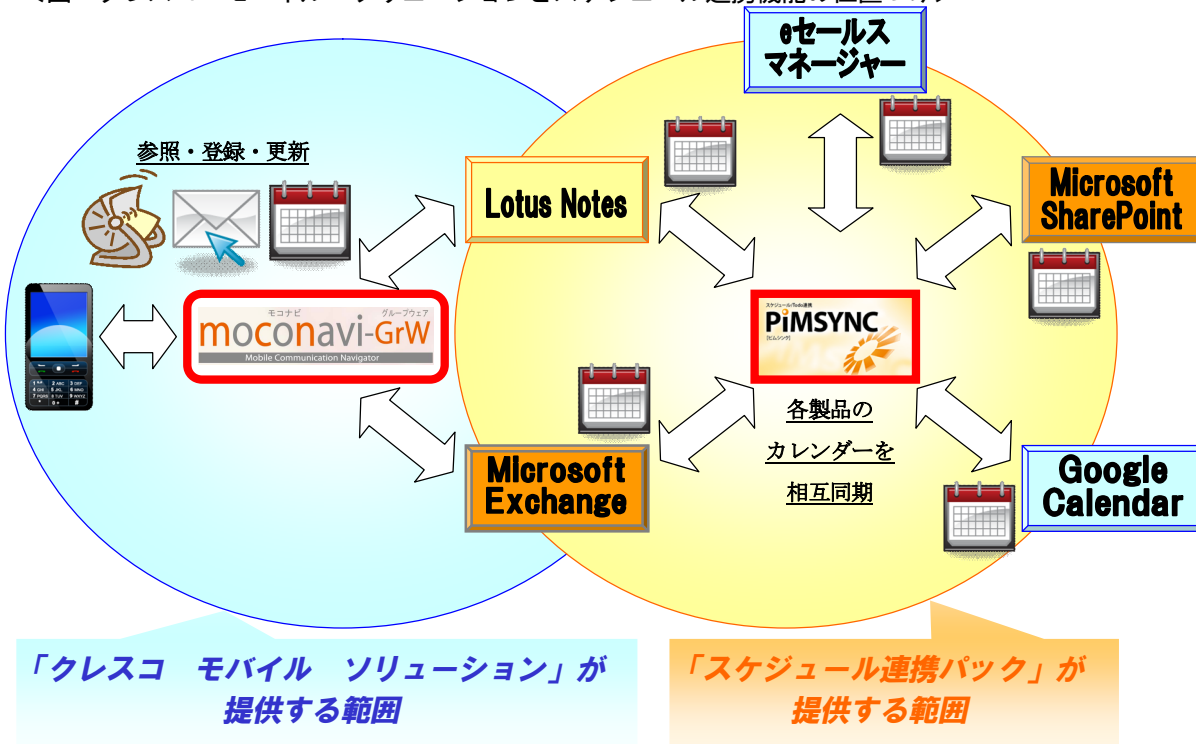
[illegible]

eセールス マネージャー

参照・登録・更新

Lotus Notes

Microsoft SharePoint

モコナビ グループウェア
moconavi-GrW
Mobile Communication Navigator

スケジュール/ToDo連携
PiMSYNC
[ピムシンク]

各製品の
カレンダーを
相互同期

Microsoft Exchange

Google Calendar

「クレスコ　モバイル　ソリューション」が
提供する範囲

「スケジュール連携パック」が
提供する範囲